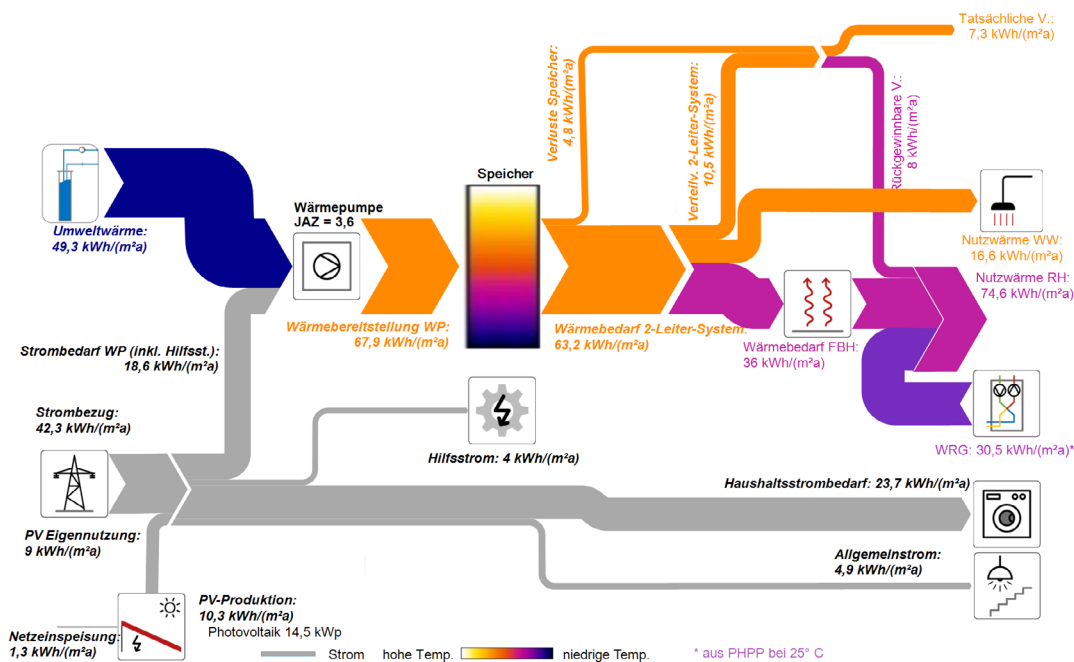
Tatsächliche V.:
7,3 kWh/(m²a)

Verluste Speicher:
4,8 kWh/(m²a)

Verteilv. 2-Leiter-System:
10,5 kWh/(m²a)

Rückgewinnbare V.:
8 kWh/(m²a)

Speicher

Wärmepumpe
JAZ = 3,6

Umweltwärme:
49,3 kWh/(m²a)

Nutzwärme WW:
16,6 kWh/(m²a)

Nutzwärme RH:
74,6 kWh/(m²a)

Wärmebereitstellung WP:
67,9 kWh/(m²a)

Wärmebedarf 2-Leiter-System:
63,2 kWh/(m²a)

Wärmebedarf FBH:
36 kWh/(m²a)

Strombedarf WP (inkl. Hilfsst.):
18,6 kWh/(m²a)

Strombezug:
42,3 kWh/(m²a)

Hilfsstrom: 4 kWh/(m²a)

WRG: 30,5 kWh/(m²a)*

Haushaltsstrombedarf: 23,7 kWh/(m²a)

PV Eigennutzung:
9 kWh/(m²a)

Allgemeinstrom:
4,9 kWh/(m²a)

PV-Produktion:
10,3 kWh/(m²a)
Photovoltaik 14,5 kWp

Netzeinspeisung:
1,3 kWh/(m²a)

Strom hohe Temp. niedrige Temp.

* aus PHPP bei 25° C